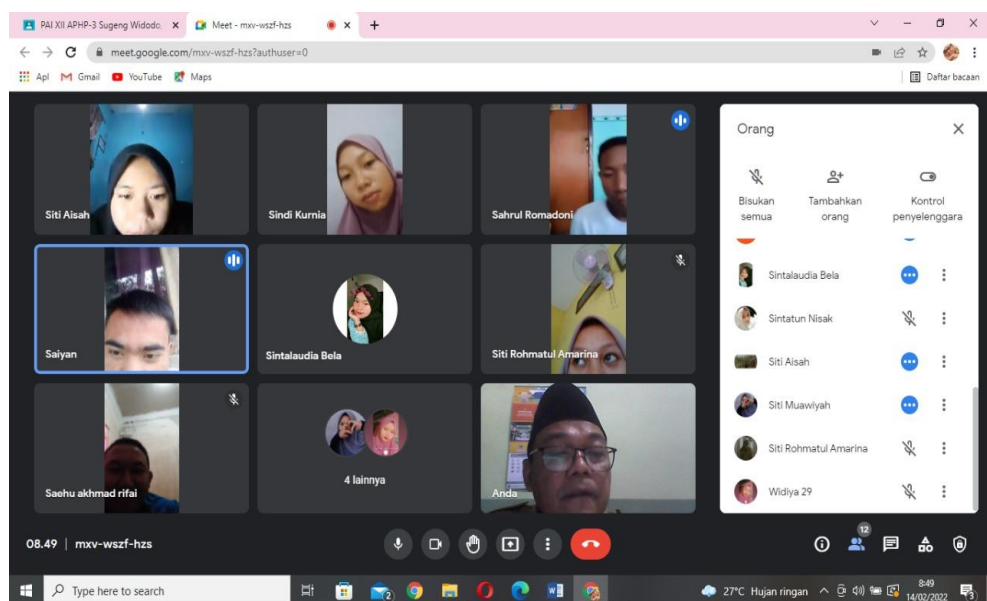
PAI XII APHP-3 Sugeng Widodo
Meet - mxv-wszf-hzs
meet.google.com/mxv-wszf-hzs?authuser=0
Apl Gmail YouTube Maps
Daftar bacaan

Siti Aisah
Sindi Kurnia
Sahrul Romadoni
Saiyan
Sintalaudia Bela
Siti Rohmatul Amarina
Saehu akhmad rifai
4 lainnya
Anda

Orang
Bisukan semua
Tambahkan orang
Kontrol penyelenggara
Sintalaudia Bela
Sintatun Nisak
Siti Aisah
Siti Muawiyah
Siti Rohmatul Amarina
Widiya 29

08.49 | mxv-wszf-hzs
12

Type here to search
27°C Hujan ringan
8:49
14/02/2022